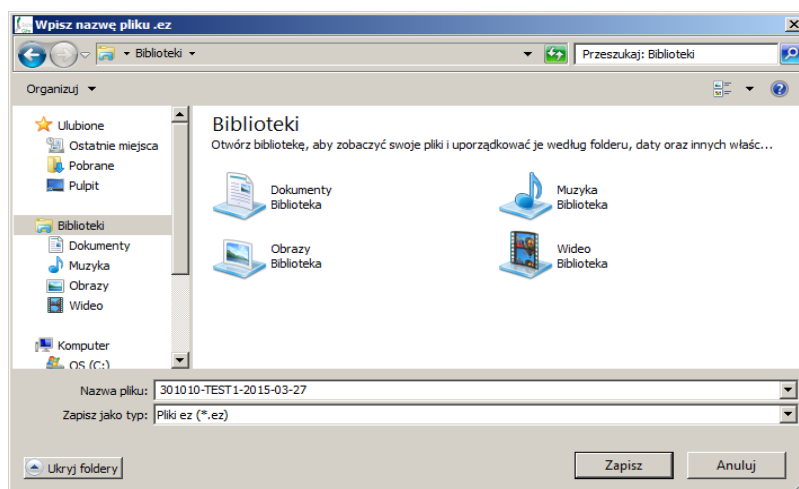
Wpisz nazwę pliku .ez

Biblioteki

Przeszukaj: Biblioteki

Organizuj

Ulubione
Ostatnie miejsca
Pobrane
Pulpit

Biblioteki
Dokumenty
Muzyka
Obrazy
Wideo

Komputer
OS (C:)

Biblioteki
Otwórz bibliotekę, aby zobaczyć swoje pliki i uporządkować je według folderu, daty oraz innych właśc…

Dokumenty
Biblioteka

Muzyka
Biblioteka

Obrazy
Biblioteka

Wideo
Biblioteka

Nazwa pliku: 301010-TEST1-2015-03-27
Zapisz jako typ: Pliki ez (*.ez)

Ukryj foldery

Zapisz
Anuluj